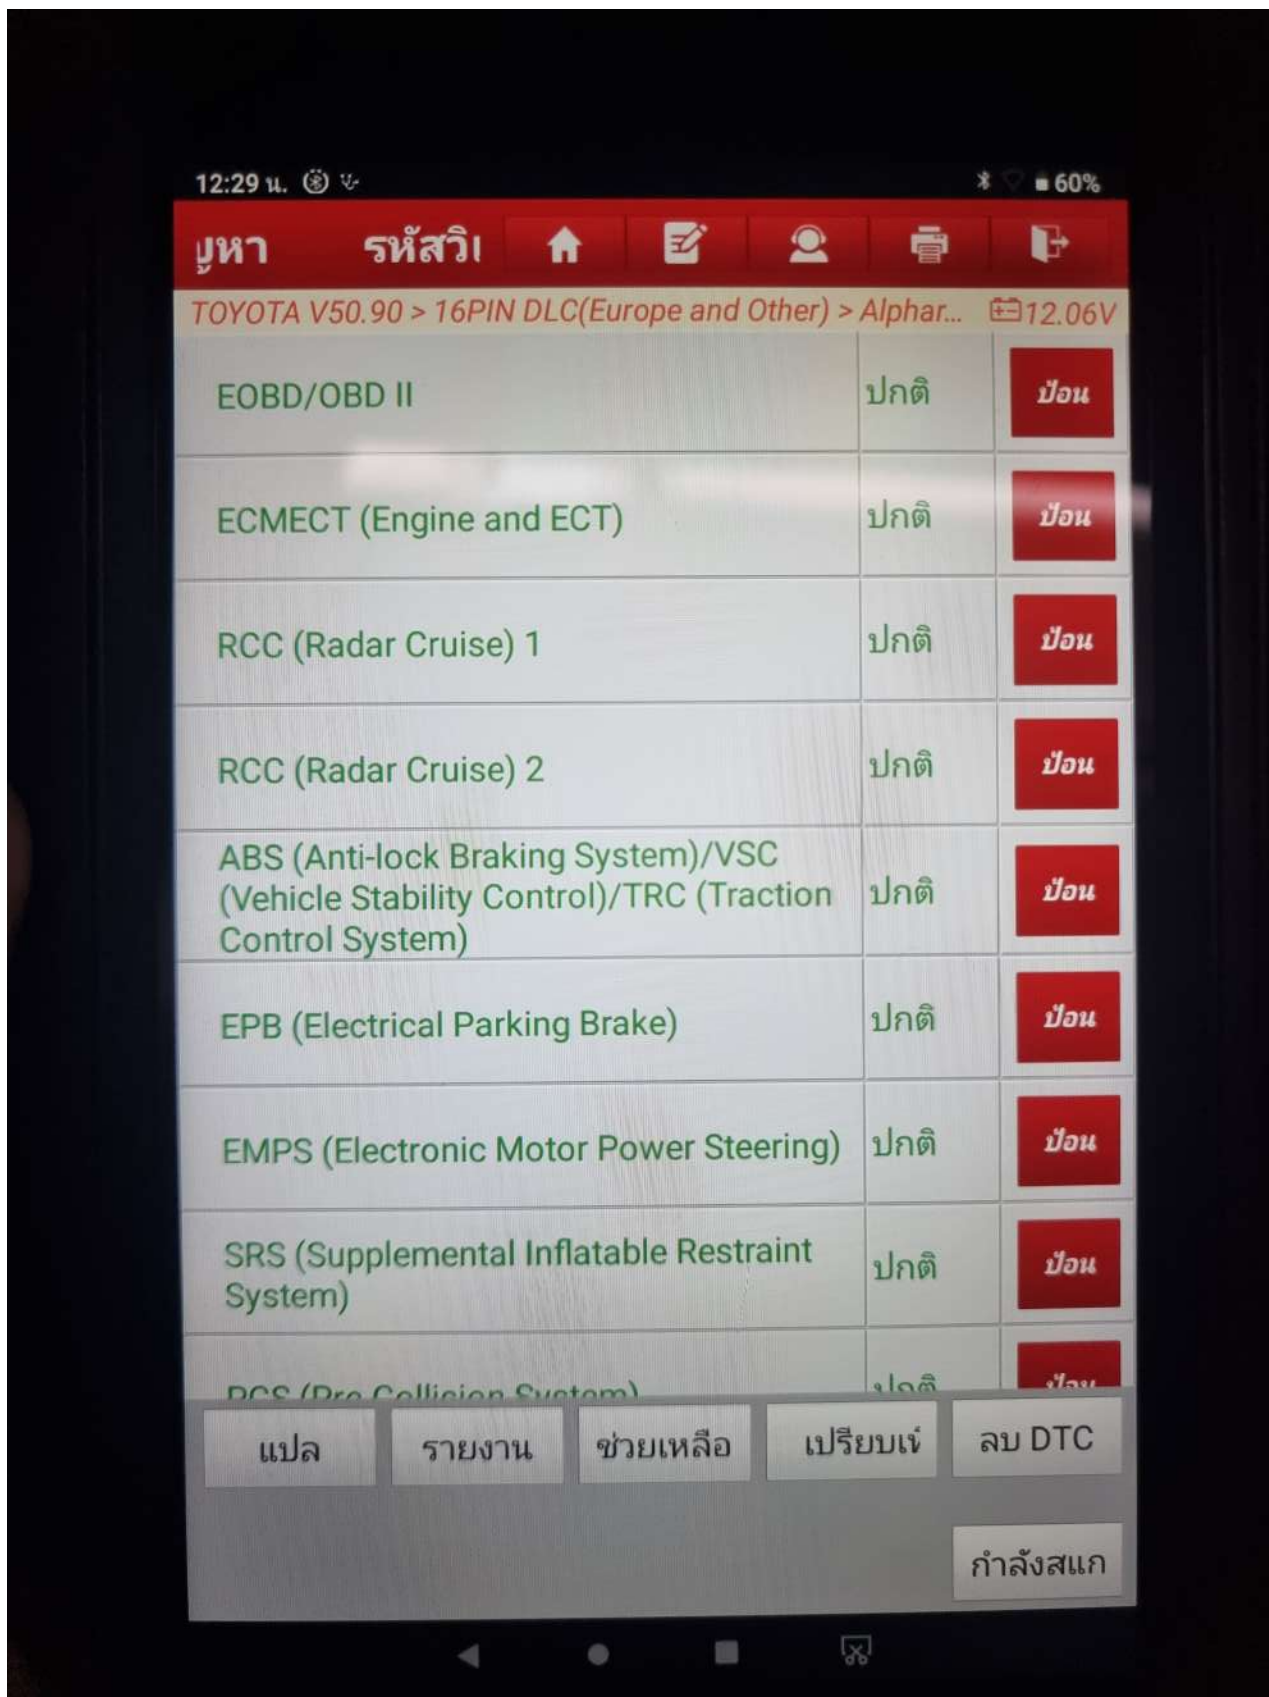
12:29 น.

60%

ปูหา รหัสวิเ

TOYOTA V50.90 > 16PIN DLC(Europe and Other) > Alphar... 12.06V

| | | |
|---|---|---|
| EOBD/OBD II | ปกติ | ป้อน |
| ECMECT (Engine and ECT) | ปกติ | ป้อน |
| RCC (Radar Cruise) 1 | ปกติ | ป้อน |
| RCC (Radar Cruise) 2 | ปกติ | ป้อน |
| ABS (Anti-lock Braking System)/VSC (Vehicle Stability Control)/TRC (Traction Control System) | ปกติ | ป้อน |
| EPB (Electrical Parking Brake) | ปกติ | ป้อน |
| EMPS (Electronic Motor Power Steering) | ปกติ | ป้อน |
| SRS (Supplemental Inflatable Restraint System) | ปกติ | ป้อน |
| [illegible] | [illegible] | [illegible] |

แปล รายงาน ช่วยเหลือ เปรียบเท่ ลบ DTC

กำลังสแก